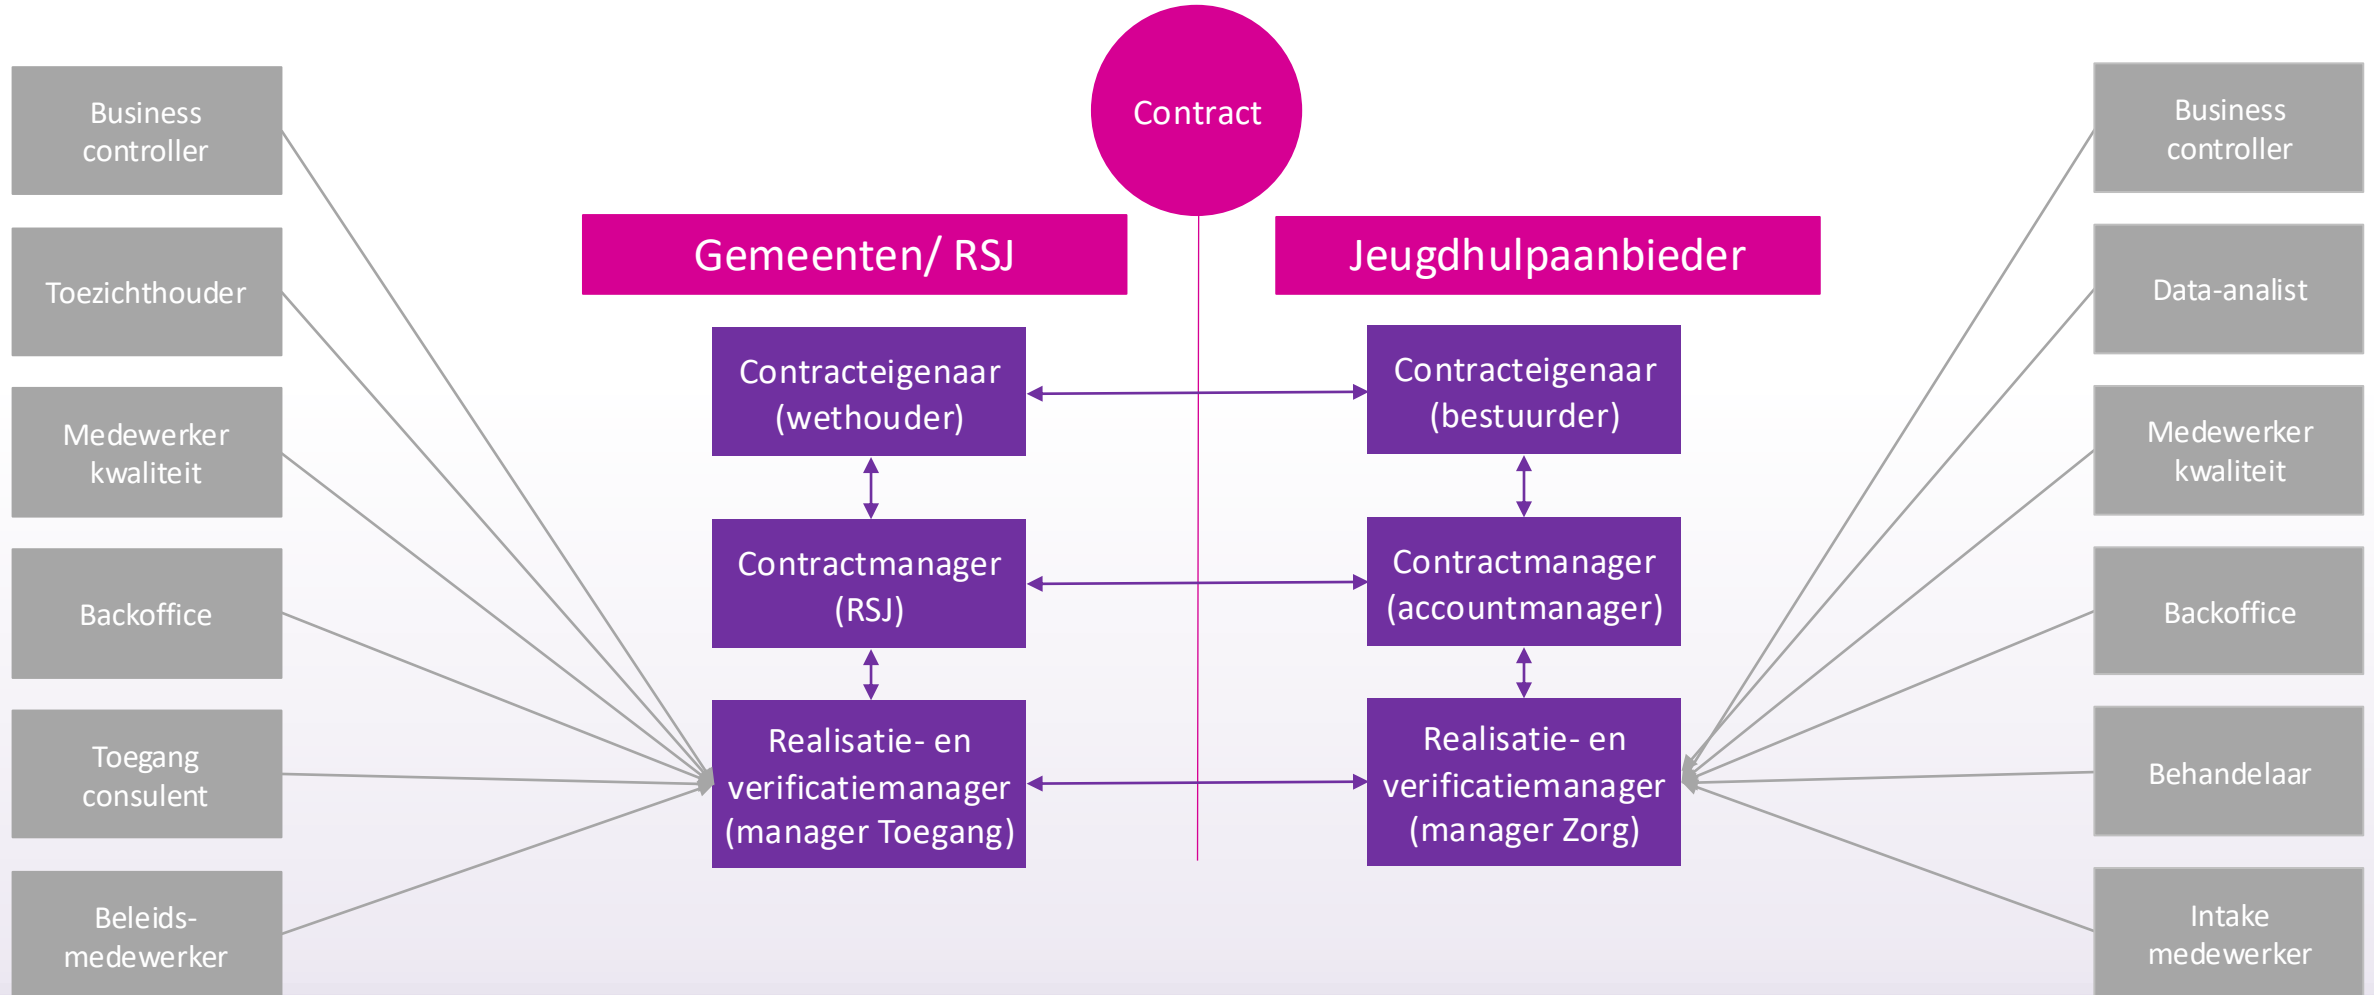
Contract

Gemeenten/ RSJ

Jeugdhulpaanbieder

Business controller

Toezichthouder

Medewerker kwaliteit

Backoffice

Toegang consulent

Beleids-medewerker

Contracteigenaar (wethouder)

Contractmanager (RSJ)

Realisatie- en verificatiemanager (manager Toegang)

Contracteigenaar (bestuurder)

Contractmanager (accountmanager)

Realisatie- en verificatiemanager (manager Zorg)

Business controller

Data-analist

Medewerker kwaliteit

Backoffice

Behandelaar

Intake medewerker